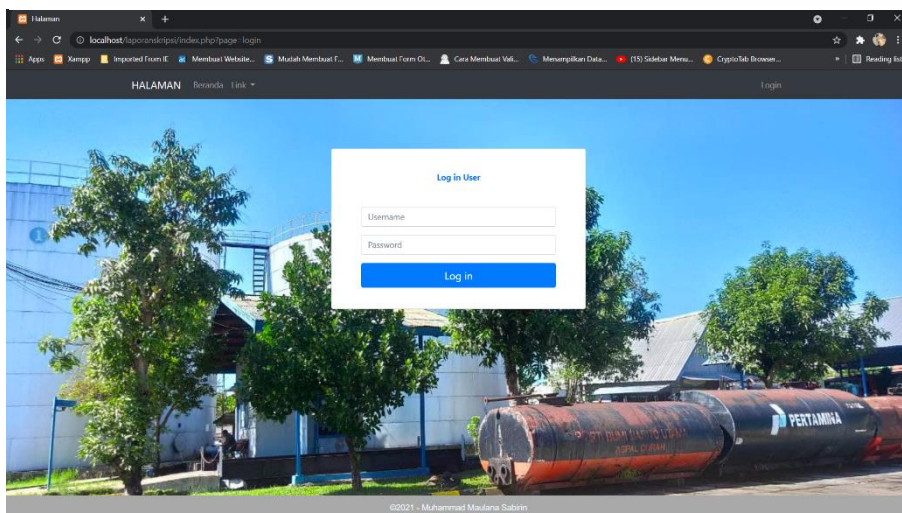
Halaman
localhost/laporanskripsi/index.php?page=login
Apps Xampp Imported From IE Membuat Website... Mudah Membuat F... Membuat Form Ot... Cara Membuat Vali... Menampilkan Data... (15) Sidebar Menu... CryptoTab Browser... Reading list

HALAMAN Beranda Link
Login

Log in User
Username
Password
Log in

PERTAMINA

©2021 - Muhammad Maulana Sabirin